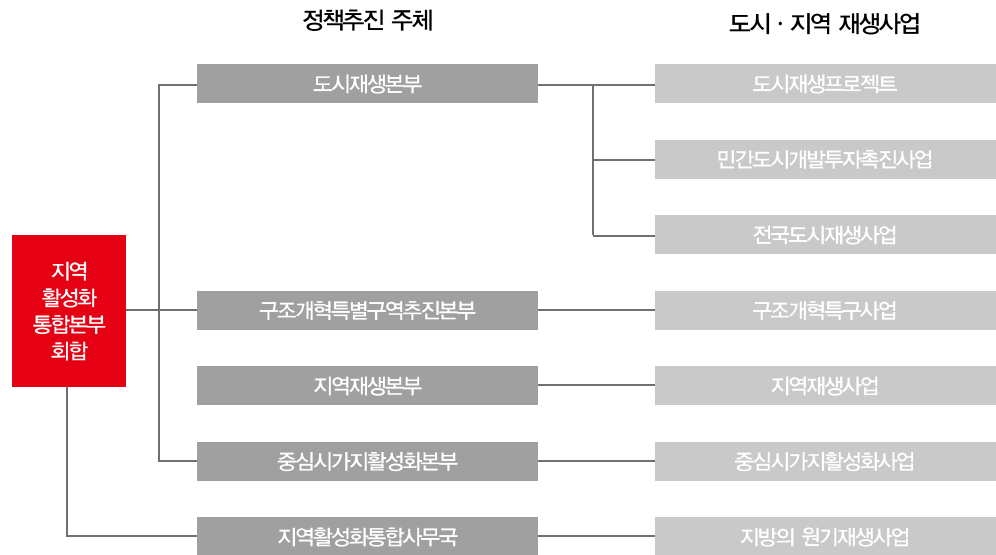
정책추진 주체

도시 · 지역 재생사업

지역 활성화 통합본부 회합

도시재생본부

구조개혁특별구역추진본부

지역재생본부

중심시가지활성화본부

지역활성화통합사무국

도시재생프로젝트

민간도시개발투자촉진사업

전국도시재생사업

구조개혁특구사업

지역재생사업

중심시가지활성화사업

지방의 원기재생사업